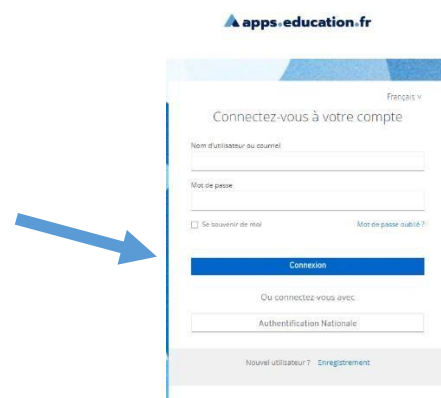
apps.education.fr

Français

Connectez-vous à votre compte

Nom d'utilisateur ou courriel

Mot de passe

Se souvenir de moi

Mot de passe oublié ?

Connexion

Ou connectez-vous avec

Authentification Nationale

Nouvel utilisateur ? Enregistrement